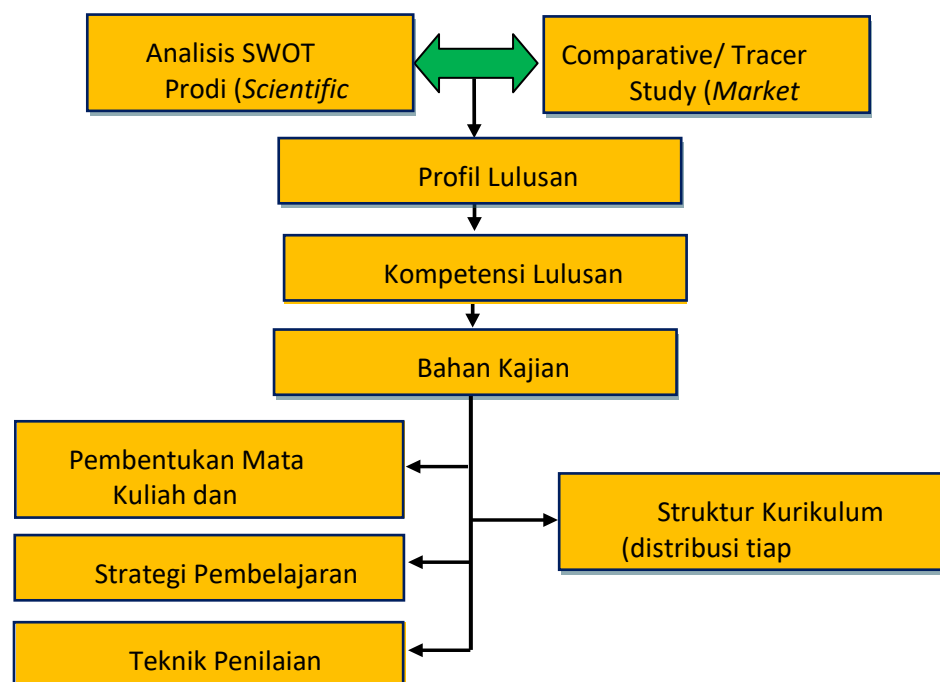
Analisis SWOT Prodi (*Scientific*

Comparative/ Tracer Study (*Market*

Profil Lulusan

Kompetensi Lulusan

Bahan Kajian

Pembentukan Mata Kuliah dan

Strategi Pembelajaran

Teknik Penilaian

Struktur Kurikulum (distribusi tiap